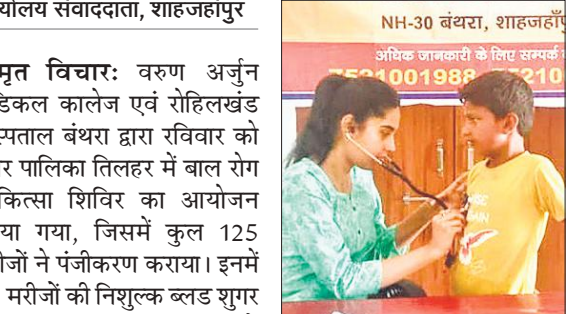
यालय संवाददाता, शाहजहांपुर

मृत विचार: वरुण अर्जुन डिकल कालेज एवं रोहिलखंड स्पताल बंथरा द्वारा रविवार को र पालिका तिलहर में बाल रोग कित्सा शिविर का आयोजन या गया, जिसमें कुल 125 रीजों ने पंजीकरण कराया। इनमें मरीजों की निशुल्क ब्लड शुगर

NH-30 बंथरा, शाहजहाँ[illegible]
अधिक जानकारी के लिए सम्पर्क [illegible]
7521001988 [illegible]210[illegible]